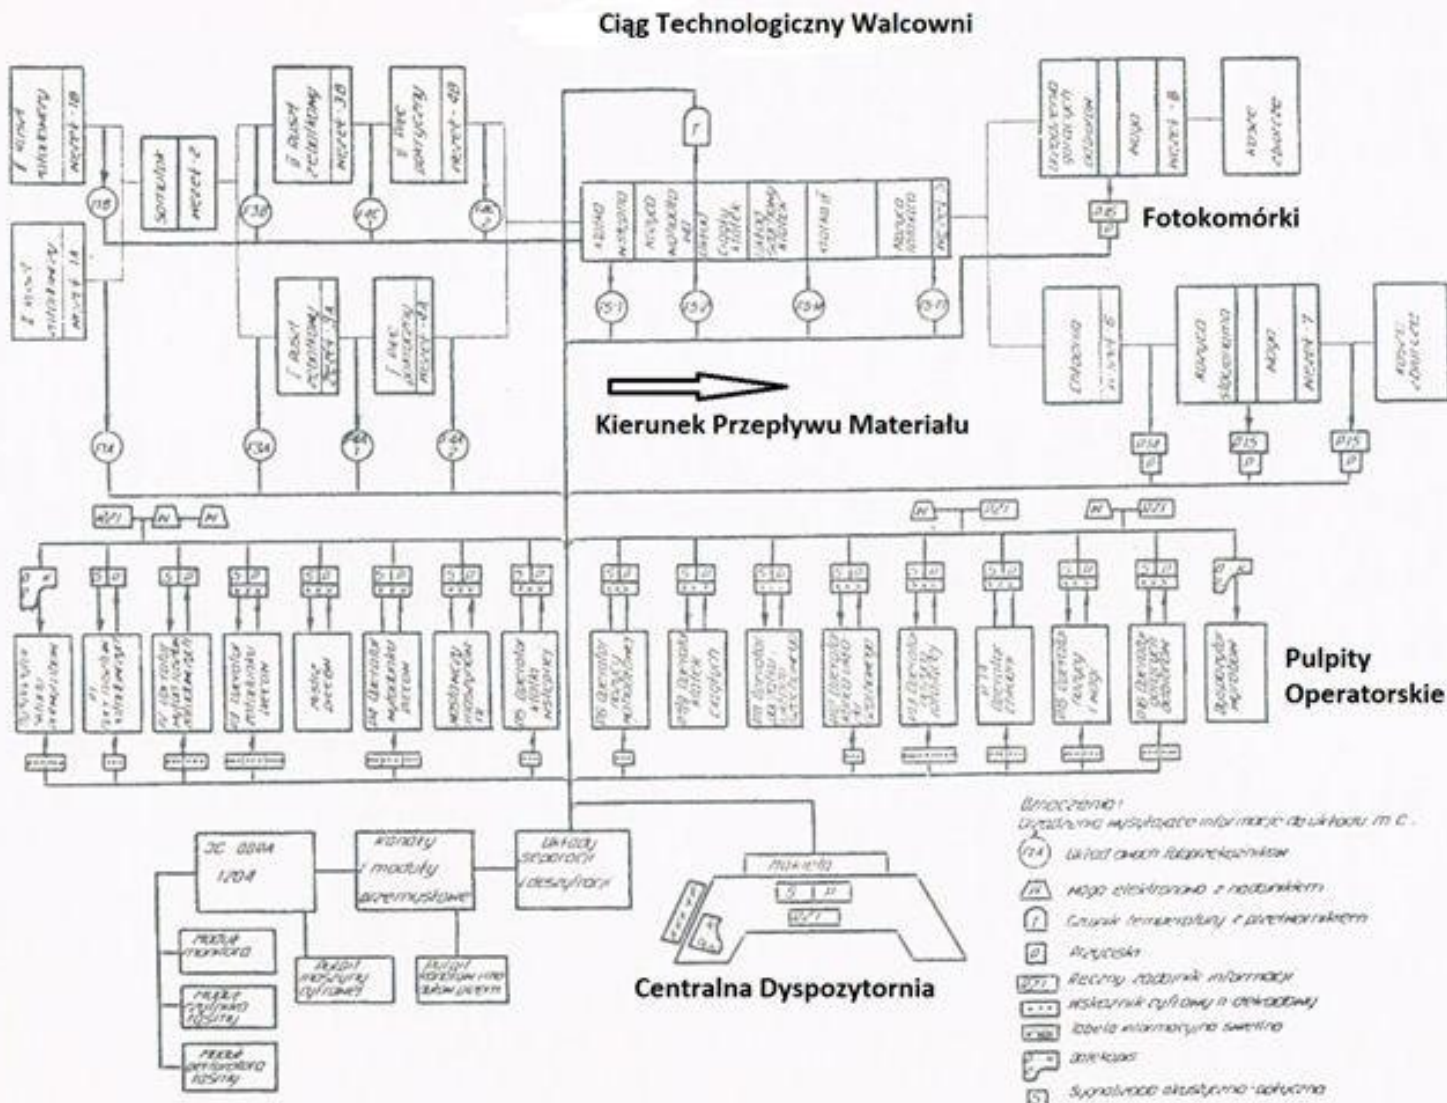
Ciąg Technologiczny Walcowni

Fotokomórki

Kierunek Przepływu Materiału

Pulpity Operatorskie

JC 0004
1204

Kanały
i moduły
przemysłowe

Układy
separacji
i deszyfracji

Moduł monitora

Moduł czytnika taśmy

Moduł perforatora taśmy

Pulpit maszyny cyfrowej

Pulpit kontroli i nadzoru

makieta

S | P

Centralna Dyspozytornia

Oznaczenia:
Urządzenia wysyłające informacje do układu m.c.

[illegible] Układ dwóch fotoprzekaźników

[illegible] Waga elektroniczna z nadajnikiem

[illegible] Czujnik temperatury z przetwornikiem

P Przycisk

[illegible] Ręczny zadajnik informacji

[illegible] Wskaźnik cyfrowy z dekoderem

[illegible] Tabela informacyjna świetlna

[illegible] Dalekopis

S Sygnalizacja akustyczno-optyczna